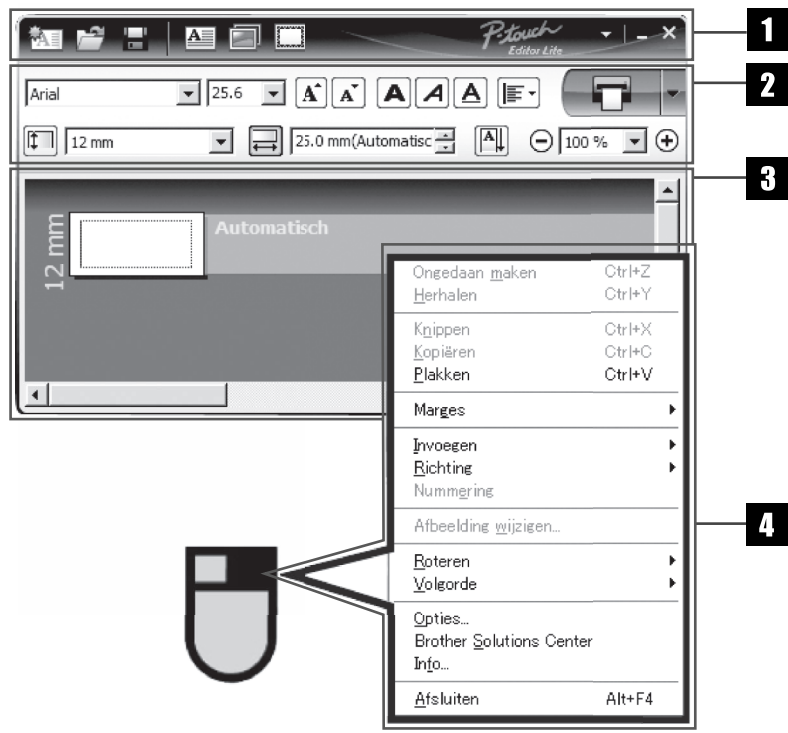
P-touch Editor Lite

1

Arial 25.6

12 mm 25.0 mm(Automatisc 100 %

2

3

12 mm

Automatisch

Ongedaan maken Ctrl+Z
Herhalen Ctrl+Y
Knippen Ctrl+X
Kopiëren Ctrl+C
Plakken Ctrl+V
Marges
Invoegen
Richting
Nummering
Afbeelding wijzigen...
Roteren
Volgorde
Opties...
Brother Solutions Center
Info...
Afsluiten Alt+F4

4